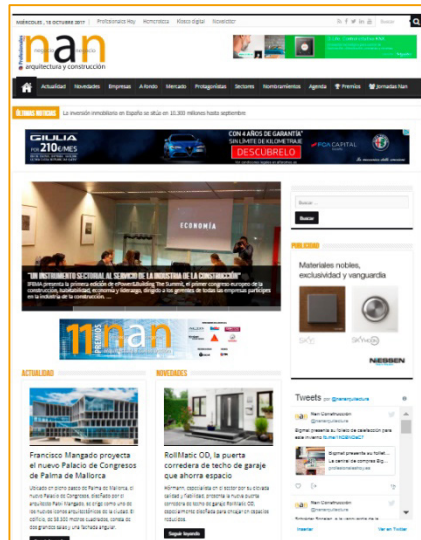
MIÉRCOLES, 18 OCTUBRE 2017 | Profesionales Hoy | Hemeroteca | Kiosco digital | Newsletter

Profesionales
nan
arquitectura y construcción

Actualidad | Novedades | Empresas | A fondo | Mercado | Protagonistas | Sectores | Nombramientos | Agenda | Premios | Jornadas Nan

ÚLTIMAS NOTICIAS
La inversión inmobiliaria en España se sitúa en 10.300 millones hasta septiembre

GIULIA
POR 210 €/MES
CON 4 AÑOS DE GARANTÍA*
SIN LÍMITE DE KILOMETRAJE
DESCÚBRELO
FCA CAPITAL

ECONOMÍA

"UN INSTRUMENTO SECTORIAL AL SERVICIO DE LA INDUSTRIA DE LA CONSTRUCCIÓN"
IFEMA presenta la primera edición de ePower&Building The Summit, el primer congreso europeo de la construcción, sostenibilidad, economía y liderazgo, dirigido a los gerentes de todas las empresas partícipes en la industria de la construcción. ...

Buscar ...
Buscar

PUBLICIDAD
Materiales nobles, exclusividad y vanguardia
NIESSEN

11 PREMIOS nan

ACTUALIDAD
Francisco Mangado proyecta el nuevo Palacio de Congresos de Palma de Mallorca
Ubicado en pleno paseo de Palma de Mallorca, el nuevo Palacio de Congresos, diseñado por el arquitecto Fran Mangado, se erige como uno de los nuevos iconos arquitectónicos de la ciudad. El edificio, de 68.000 metros cuadrados, consta de dos grandes salas y una fachada singular.

NOVEDADES
RollMatic OD, la puerta corredera de techo de garaje que ahorra espacio
Hörmann, especialista en el sector por su elevada calidad y fiabilidad, presenta la nueva puerta corredera de techo de garaje RollMatic OD, especialmente diseñada para ahorrar en espacios reducidos.
Seguir leyendo

Tweets por @narquitectura
Nan Construcción @narquitectura
Sigmat presenta su folleto de calefacción para este invierno bit.ly/2... #CERÁMICA
Sigmat presenta su folleto ...
profesionaleshoy.es
Nan Construcción @narquitectura
Insertar | Ver en Twitter